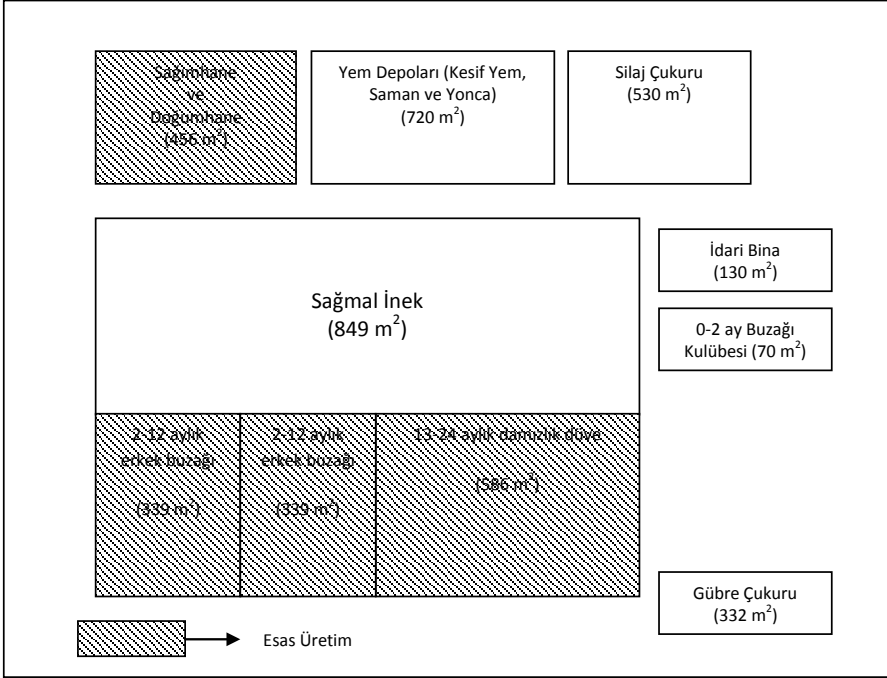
Sağımhane ve Doğumhane ($456\ m^2$)

Yem Depoları (Kesif Yem, Saman ve Yonca) ($720\ m^2$)

Silaj Çukuru ($530\ m^2$)

İdari Bina ($130\ m^2$)

Sağmal İnek ($849\ m^2$)

0-2 ay Buzağı Kulübesi ($70\ m^2$)

2-12 aylık erkek buzağı ($339\ m^2$)

2-12 aylık erkek buzağı ($339\ m^2$)

13-24 aylık damızlık düve ($586\ m^2$)

Gübre Çukuru ($332\ m^2$)

Esas Üretim